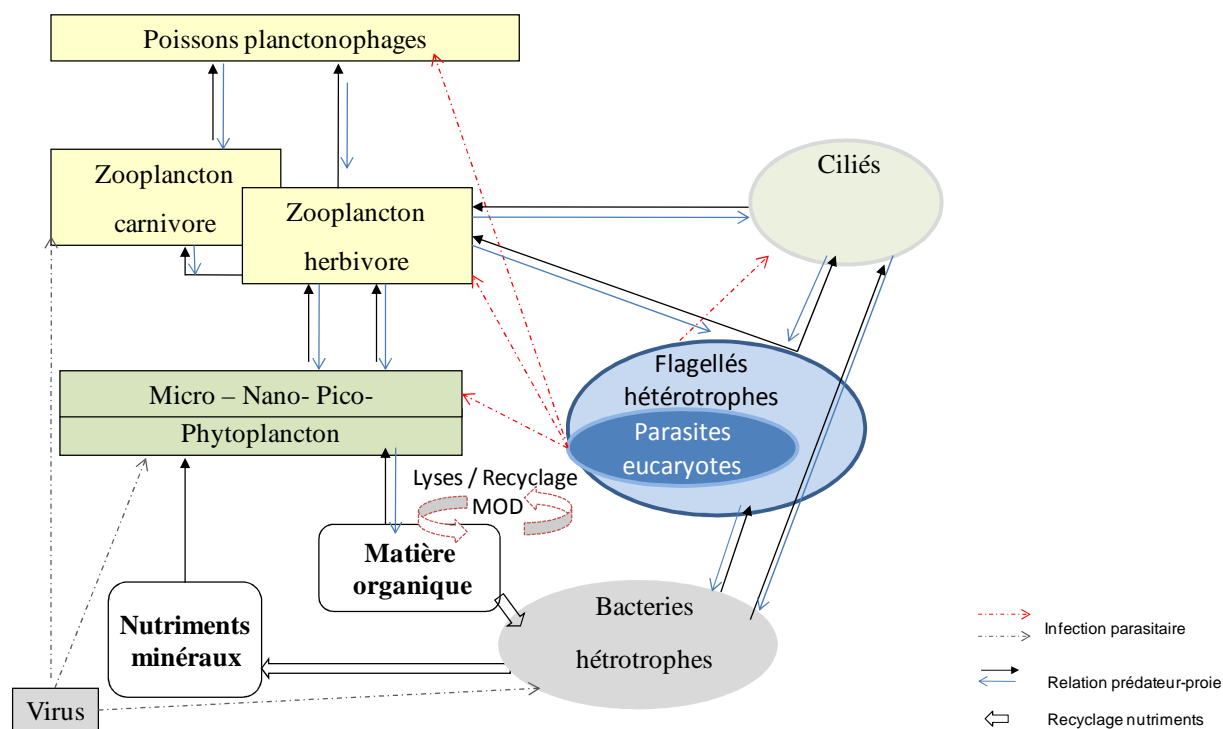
Poissons planctonophages

Zooplancton carnivore

Zooplancton herbivore

Ciliés

Flagellés hétérotrophes

Parasites eucaryotes

Micro – Nano- Pico-

Phytoplancton

Lyses / Recyclage MOD

Matière organique

Nutriments minéraux

Bacteries hétrotrophes

Virus

Infection parasitaire

Relation prédateur-proie

Recyclage nutriments